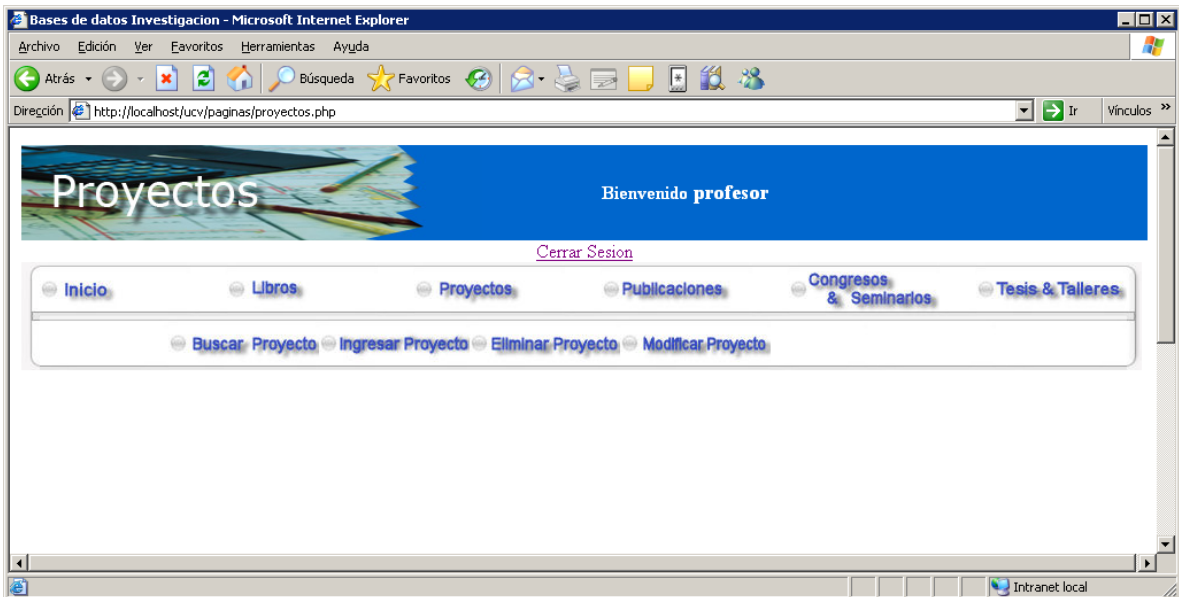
Bases de datos Investigacion - Microsoft Internet Explorer

Archivo Edición Ver Favoritos Herramientas Ayuda

Atrás Búsqueda Favoritos

Dirección http://localhost/ucv/paginas/proyectos.php Ir Vínculos »

Proyectos

Bienvenido profesor

Cerrar Sesion

Inicio Libros Proyectos Publicaciones Congresos & Seminarios Tesis & Talleres

Buscar Proyecto Ingresar Proyecto Eliminar Proyecto Modificar Proyecto

Intranet local